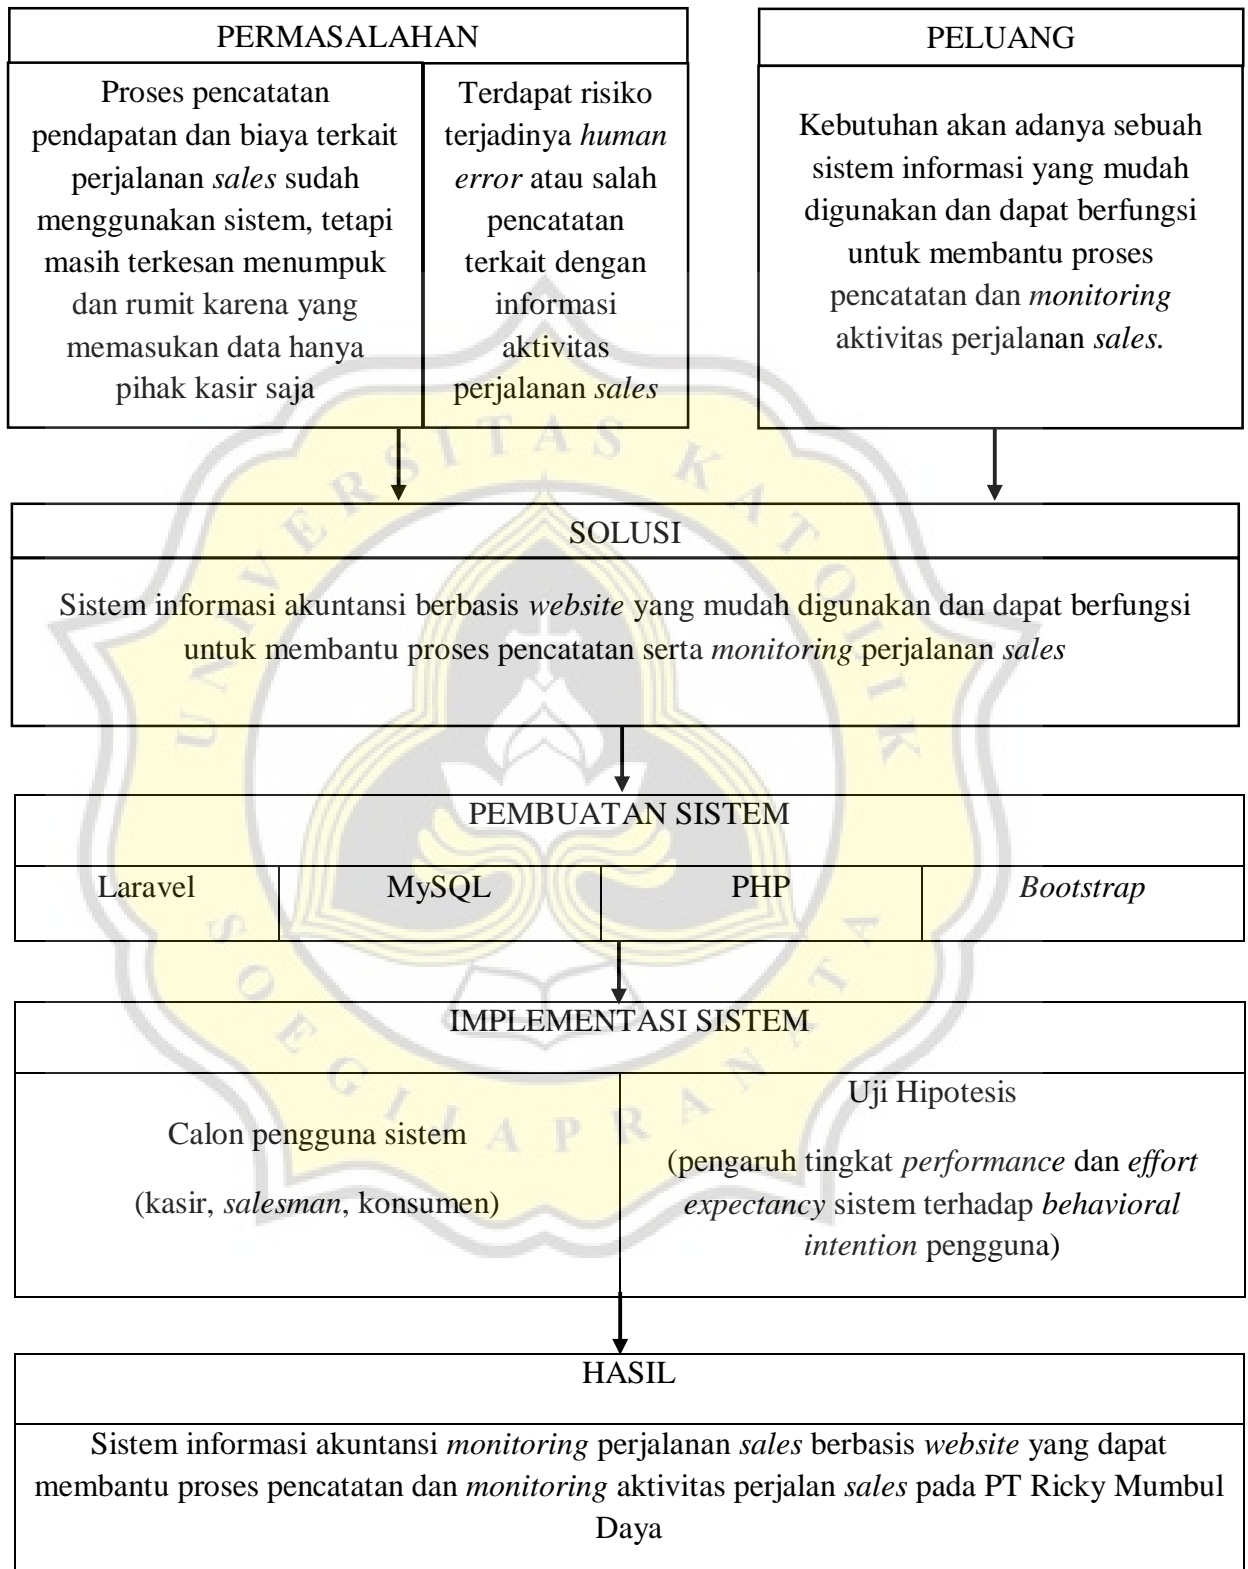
PERMASALAHAN

Proses pencatatan pendapatan dan biaya terkait perjalanan *sales* sudah menggunakan sistem, tetapi masih terkesan menumpuk dan rumit karena yang memasukan data hanya pihak kasir saja

Terdapat risiko terjadinya *human error* atau salah pencatatan terkait dengan informasi aktivitas perjalanan *sales*

PELUANG

Kebutuhan akan adanya sebuah sistem informasi yang mudah digunakan dan dapat berfungsi untuk membantu proses pencatatan dan *monitoring* aktivitas perjalanan *sales*.

SOLUSI

Sistem informasi akuntansi berbasis *website* yang mudah digunakan dan dapat berfungsi untuk membantu proses pencatatan serta *monitoring* perjalanan *sales*

PEMBUATAN SISTEM

| Laravel | MySQL | PHP | *Bootstrap* |
|---|---|---|---|

IMPLEMENTASI SISTEM

Calon pengguna sistem

(kasir, *salesman*, konsumen)

Uji Hipotesis

(pengaruh tingkat *performance* dan *effort expectancy* sistem terhadap *behavioral intention* pengguna)

HASIL

Sistem informasi akuntansi *monitoring* perjalanan *sales* berbasis *website* yang dapat membantu proses pencatatan dan *monitoring* aktivitas perjalan *sales* pada PT Ricky Mumbul Daya

UNIVERSITAS KATOLIK SOEGIJAPRANATA